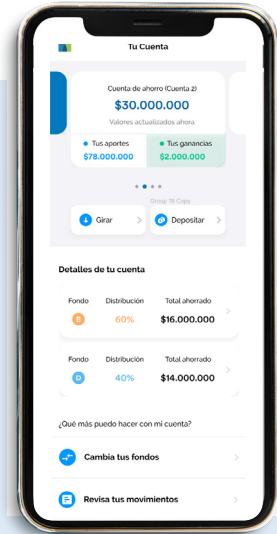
Tu Cuenta

Cuenta de ahorro (Cuenta 2)
$30.000.000
Valores actualizados ahora

Tus aportes
$78.000.000

Tus ganancias
$2.000.000

Group 18 Copy

Girar

Depositar

Detalles de tu cuenta

| Fondo | Distribución | Total ahorrado |
|---|---|---|
| B | 60% | $16.000.000 |

| Fondo | Distribución | Total ahorrado |
|---|---|---|
| D | 40% | $14.000.000 |

¿Qué más puedo hacer con mi cuenta?

Cambia tus fondos

Revisa tus movimientos